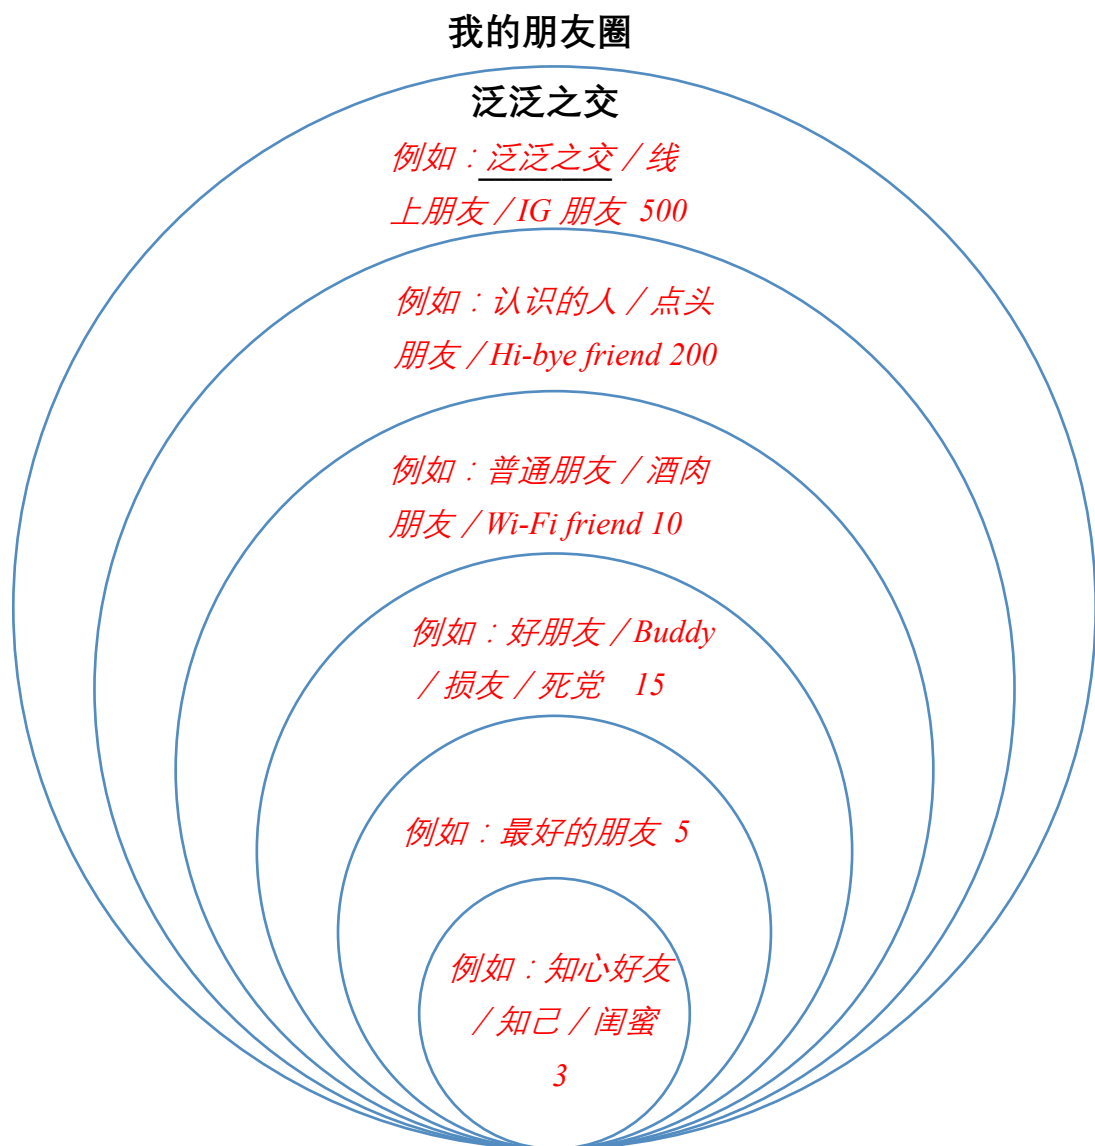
我的朋友圈

泛泛之交

例如：泛泛之交／线上朋友／IG 朋友 500

例如：认识的人／点头朋友／Hi-bye friend 200

例如：普通朋友／酒肉朋友／Wi-Fi friend 10

例如：好朋友／Buddy／损友／死党 15

例如：最好的朋友 5

例如：知心好友／知己／闺蜜 3